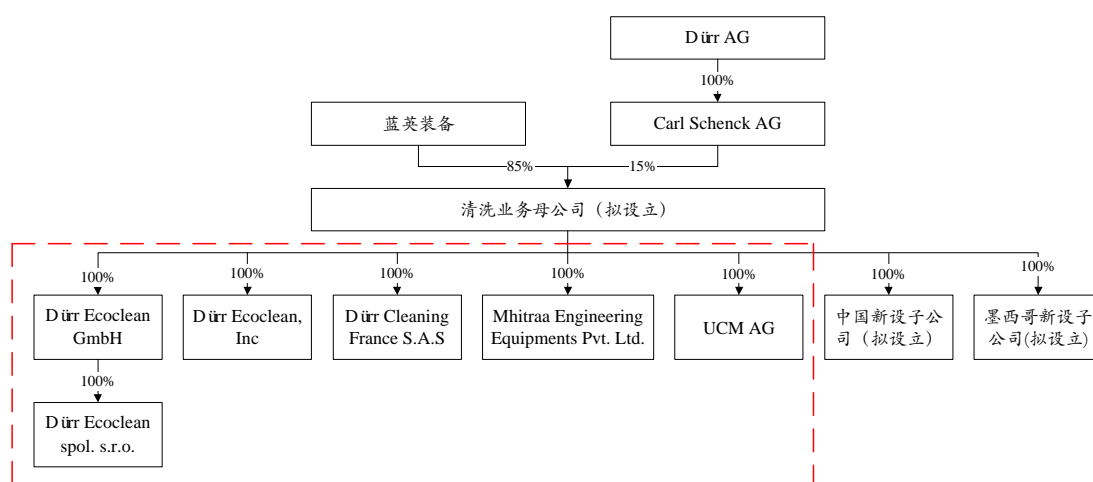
Dürr AG

100%

蓝英装备

Carl Schenck AG

85%

15%

清洗业务母公司（拟设立）

100%

100%

100%

100%

100%

100%

100%

Dürr Ecoclean GmbH

Dürr Ecoclean, Inc

Dürr Cleaning France S.A.S

Mhitraa Engineering Equipments Pvt. Ltd.

UCM AG

中国新设子公司（拟设立）

墨西哥新设子公司(拟设立)

100%

Dürr Ecoclean spol. s.r.o.